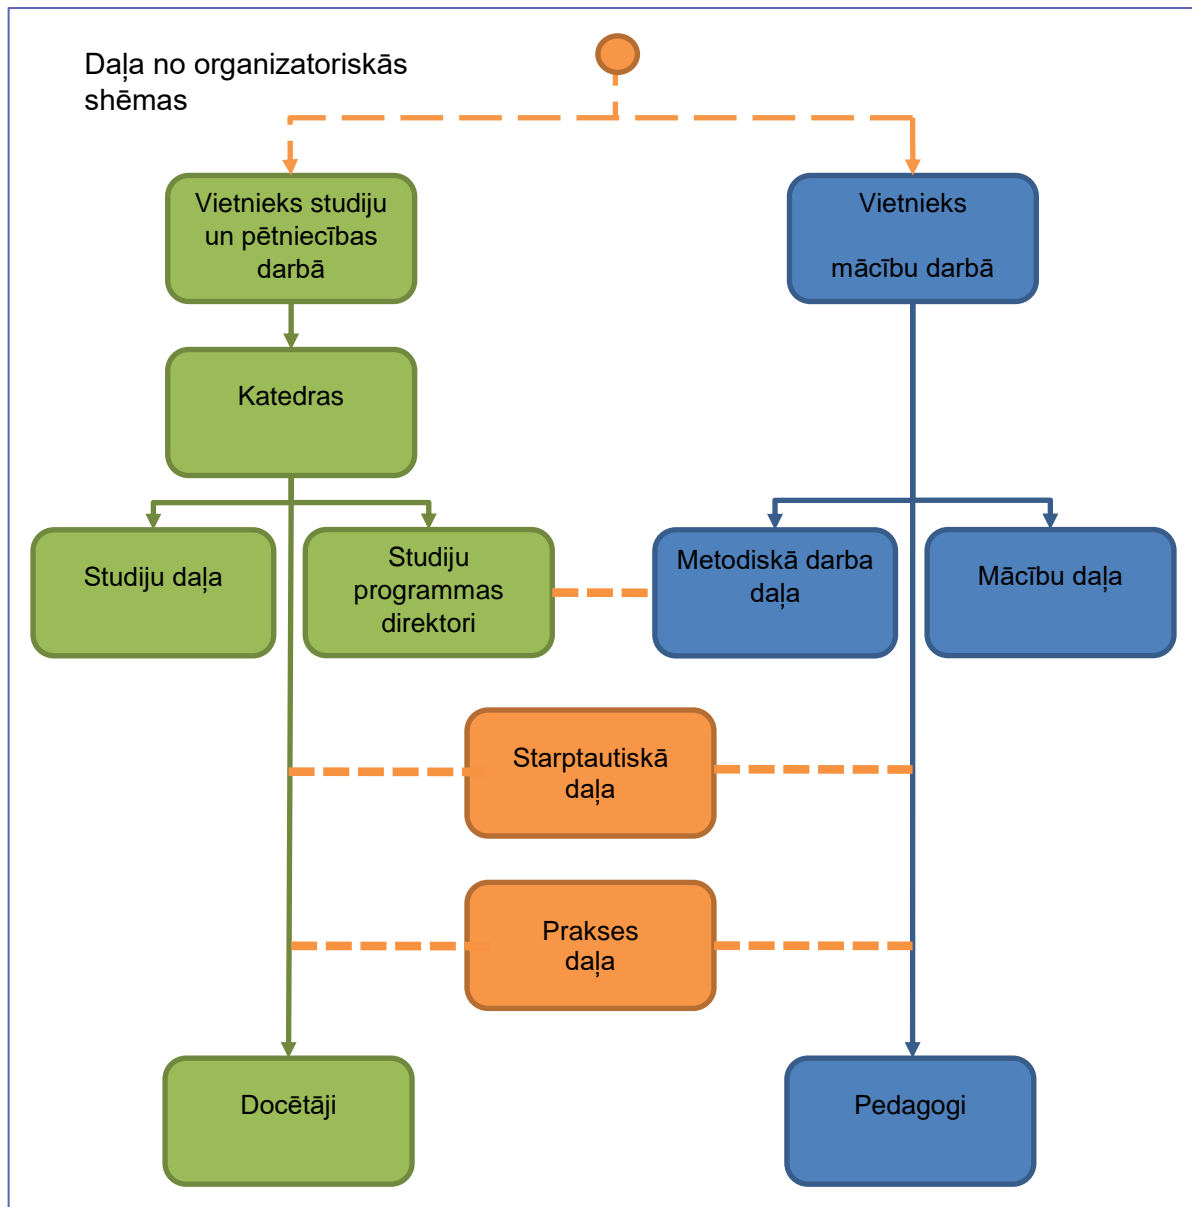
Daļa no organizatoriskās shēmas

Vietnieks studiju un pētniecības darbā

Vietnieks

mācību darbā

Katedras

Studiju daļa

Studiju programmas direktori

Metodiskā darba daļa

Mācību daļa

Starptautiskā daļa

Prakses daļa

Docētāji

Pedagogi